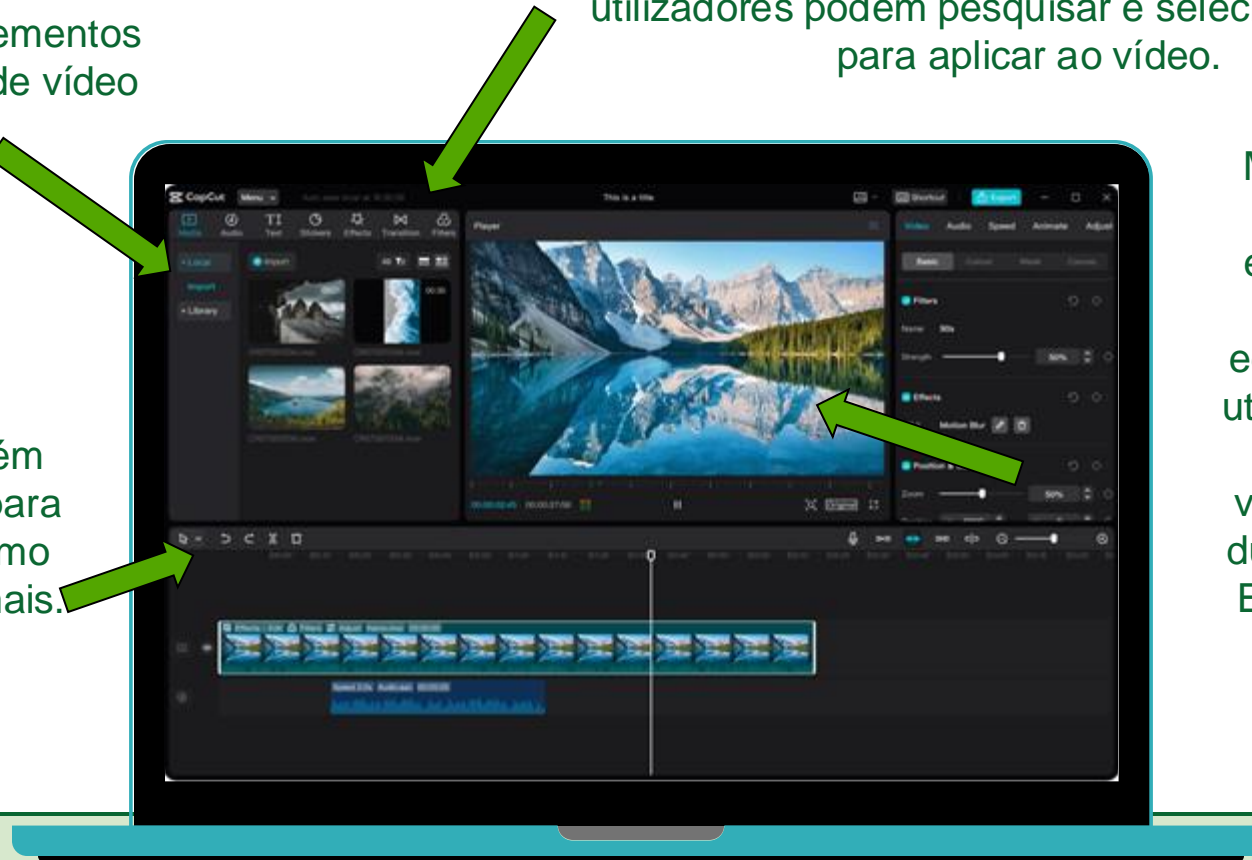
ementos
de vídeo

utilizadores podem pesquisar e selec
para aplicar ao vídeo.

ém
para
mo
ais.

M
e
e
ut
v
du
E

CapCut Menu
Media Audio Text Stickers Effects Transition Filters
• Local
Import
• Library
Import
Player
This is a title
Shortcut Export
Video Audio Speed Animate Adjust
Basic
Filters
Name 30s
Strength 50%
Effects
Motion Blur
Position
Zoom 50%